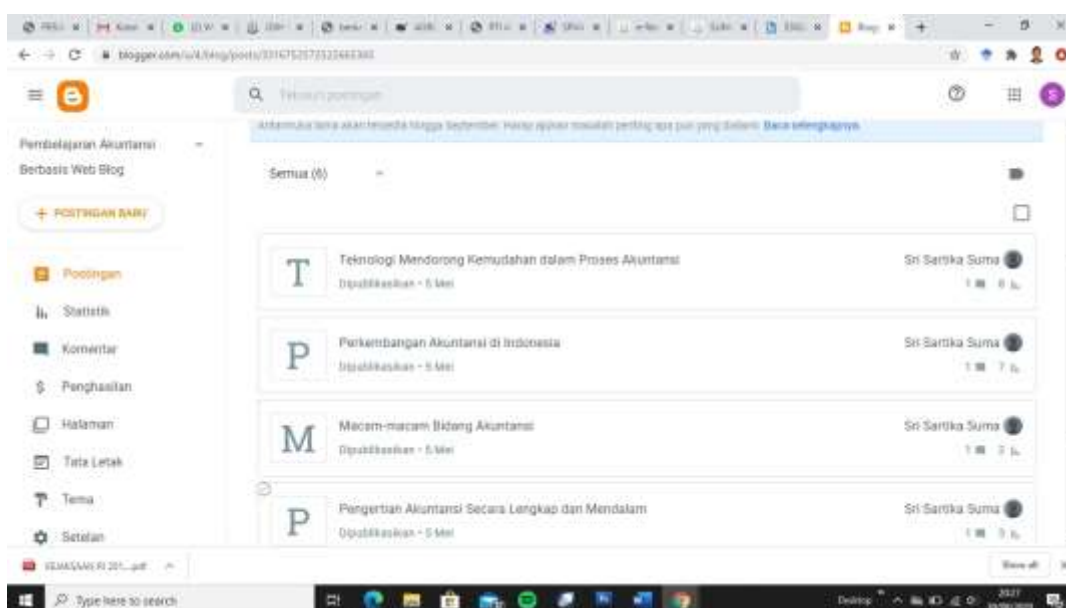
blogger.com/u/4/blog/posts/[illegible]

Telusuri postingan

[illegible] Baca selengkapnya

Pembelajaran Akuntansi Berbasis Web Blog

+ POSTINGAN BARU

Postingan

Statistik

Komentar

Penghasilan

Halaman

Tata Letak

Tema

Setelan

Semua (6)

T Teknologi Mendorong Kemudahan dalam Proses Akuntansi
Dipublikasikan · 5 Mei
Sri Sartika Suma
1 8

P Perkembangan Akuntansi di Indonesia
Dipublikasikan · 5 Mei
Sri Sartika Suma
1 7

M Macam-macam Bidang Akuntansi
Dipublikasikan · 5 Mei
Sri Sartika Suma
1 3

P Pengertian Akuntansi Secara Lengkap dan Mendalam
Dipublikasikan · 5 Mei
Sri Sartika Suma
1 3

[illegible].pdf

Show all

Type here to search

Desktop

2021